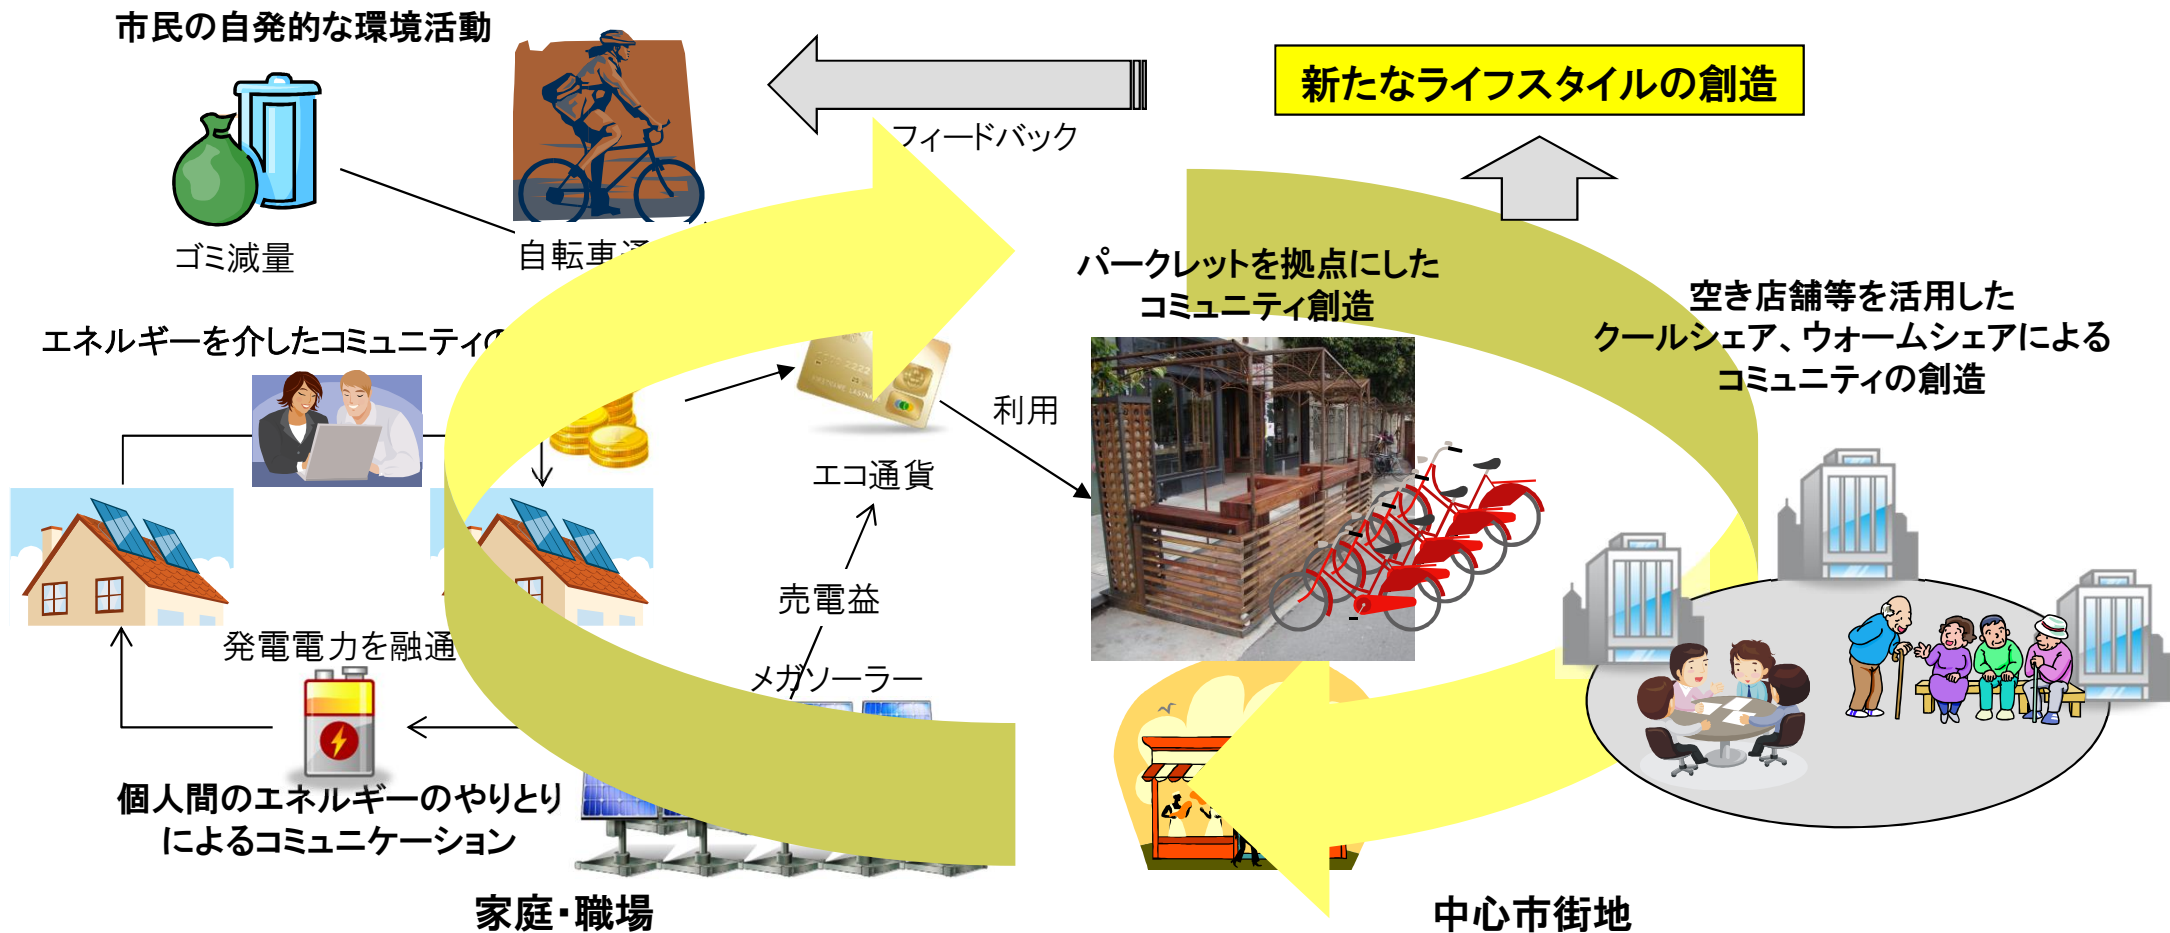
市民の自発的な環境活動

ゴミ減量

自転車通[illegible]

フィードバック

新たなライフスタイルの創造

パークレットを拠点にした
コミュニティ創造

空き店舗等を活用した
クールシェア、ウォームシェアによる
コミュニティの創造

エネルギーを介したコミュニティの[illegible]

利用

エコ通貨

売電益

発電電力を融通

メガソーラー

個人間のエネルギーのやりとり
によるコミュニケーション

家庭・職場

中心市街地